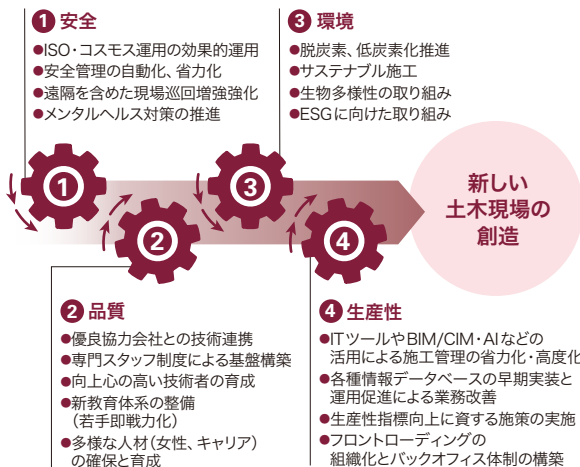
1 安全
●ISO・コスモス運用の効果的運用
●安全管理の自動化、省力化
●遠隔を含めた現場巡回増強強化
●メンタルヘルス対策の推進

3 環境
●脱炭素、低炭素化推進
●サステナブル施工
●生物多様性の取り組み
●ESGに向けた取り組み

1

2

3

4

新しい
土木現場の
創造

2 品質
●優良協力会社との技術連携
●専門スタッフ制度による基盤構築
●向上心の高い技術者の育成
●新教育体系の整備
（若手即戦力化）
●多様な人材（女性、キャリア）
の確保と育成

4 生産性
●ITツールやBIM/CIM・AIなどの
活用による施工管理の省力化・高度化
●各種情報データベースの早期実装と
運用促進による業務改善
●生産性指標向上に資する施策の実施
●フロントローディングの
組織化とバックオフィス体制の構築